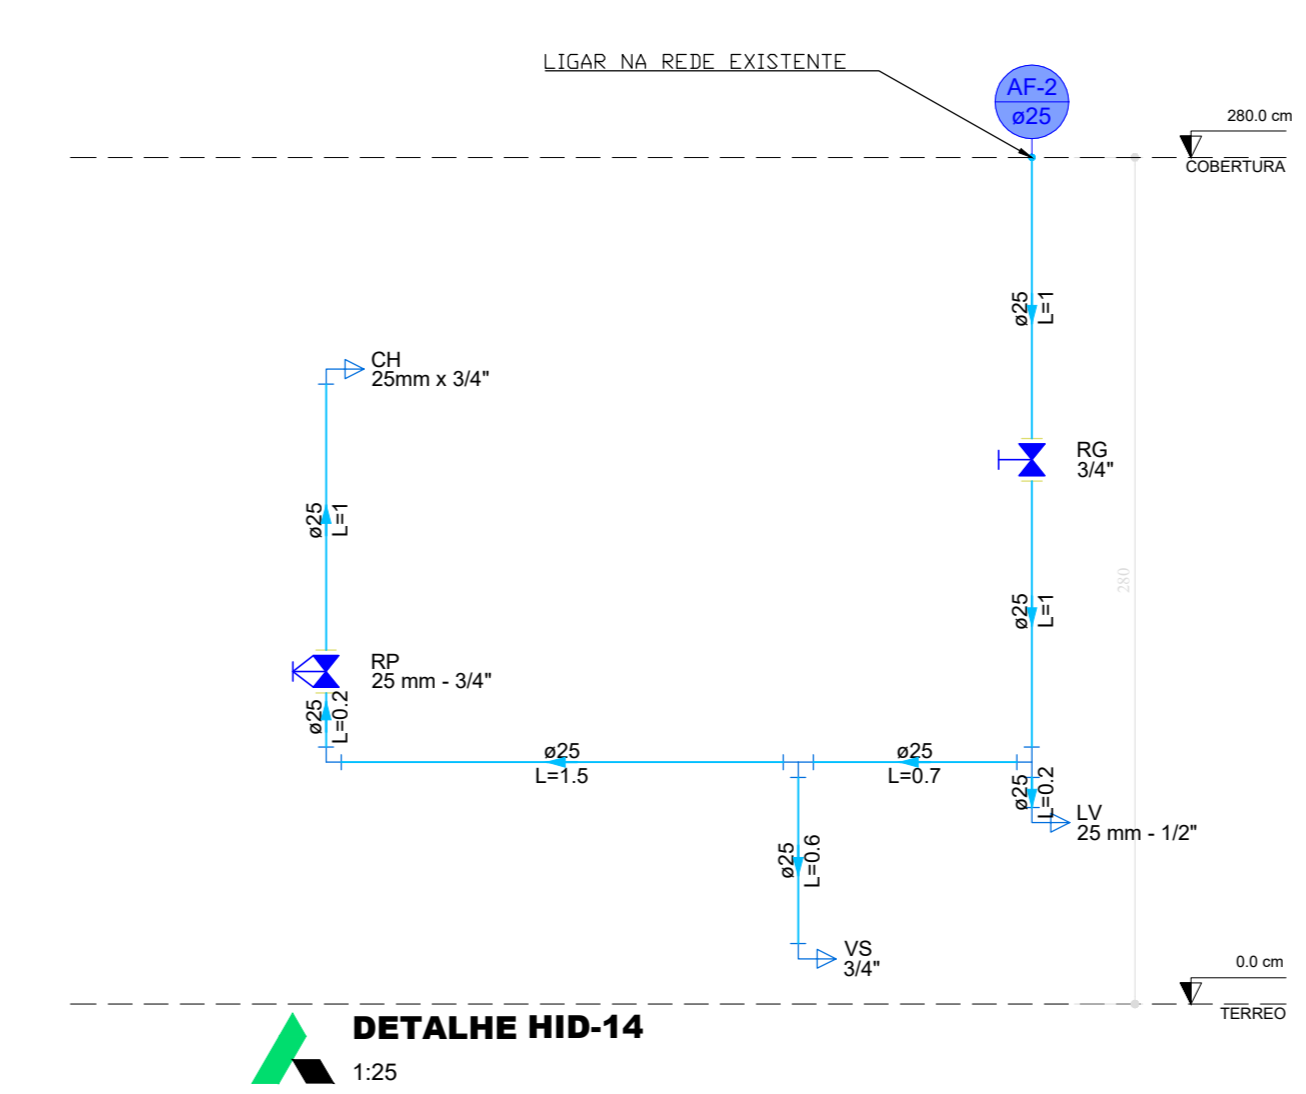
LIGAR NA REDE EXISTENTE

AF-2
ø25

280.0 cm
COBERTURA

ø25 L=1

RG
3/4"

ø25 L=1

CH
25mm x 3/4"

ø25 L=1

RP
25 mm - 3/4"

ø25 L=0.2

ø25
L=1.5

ø25
L=0.7

ø25 L=0.2

LV
25 mm - 1/2"

ø25 L=0.6

VS
3/4"

280

0.0 cm
TERREO

DETALHE HID-14
1:25